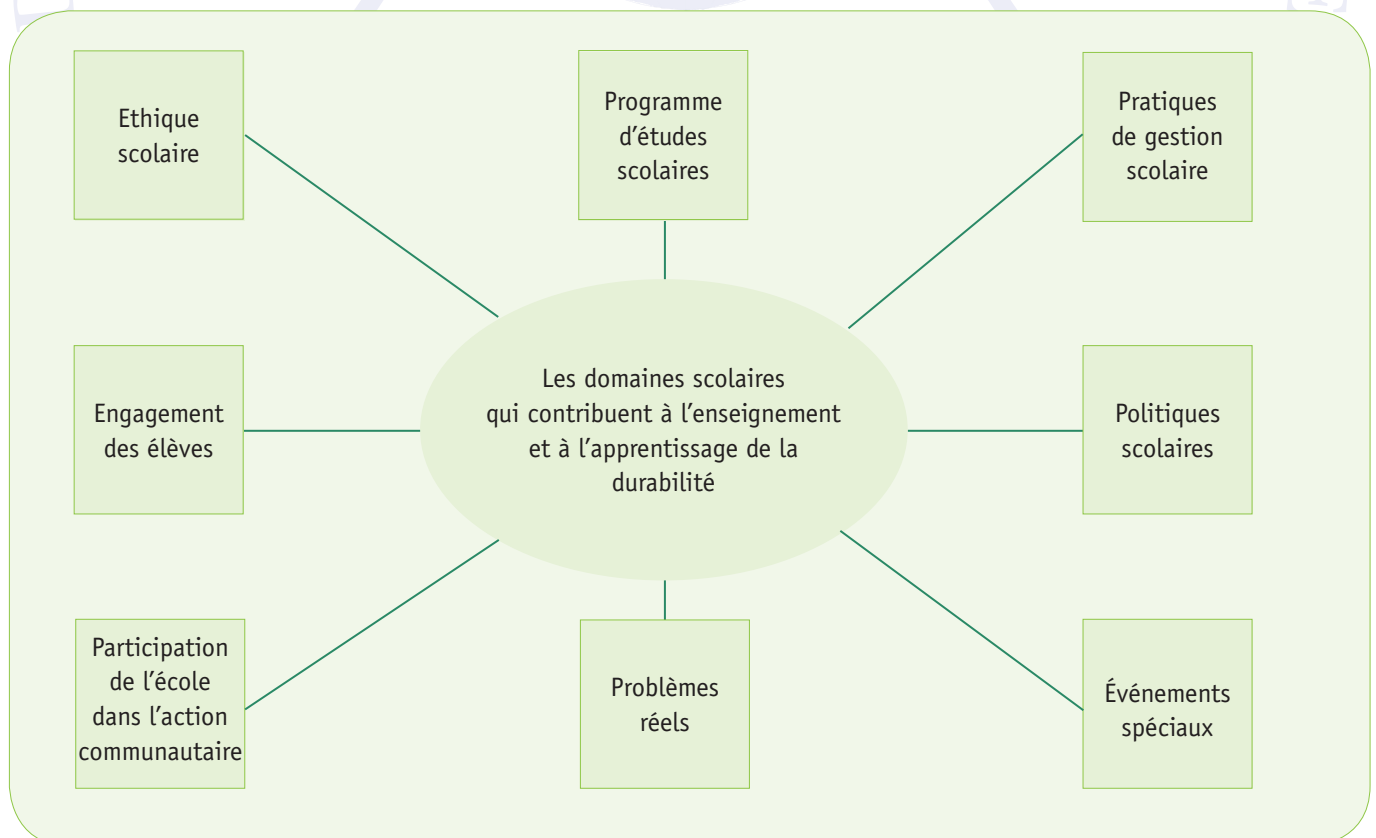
Ethique scolaire

Programme d'études scolaires

Pratiques de gestion scolaire

Engagement des élèves

Les domaines scolaires qui contribuent à l'enseignement et à l'apprentissage de la durabilité

Politiques scolaires

Participation de l'école dans l'action communautaire

Problèmes réels

Événements spéciaux